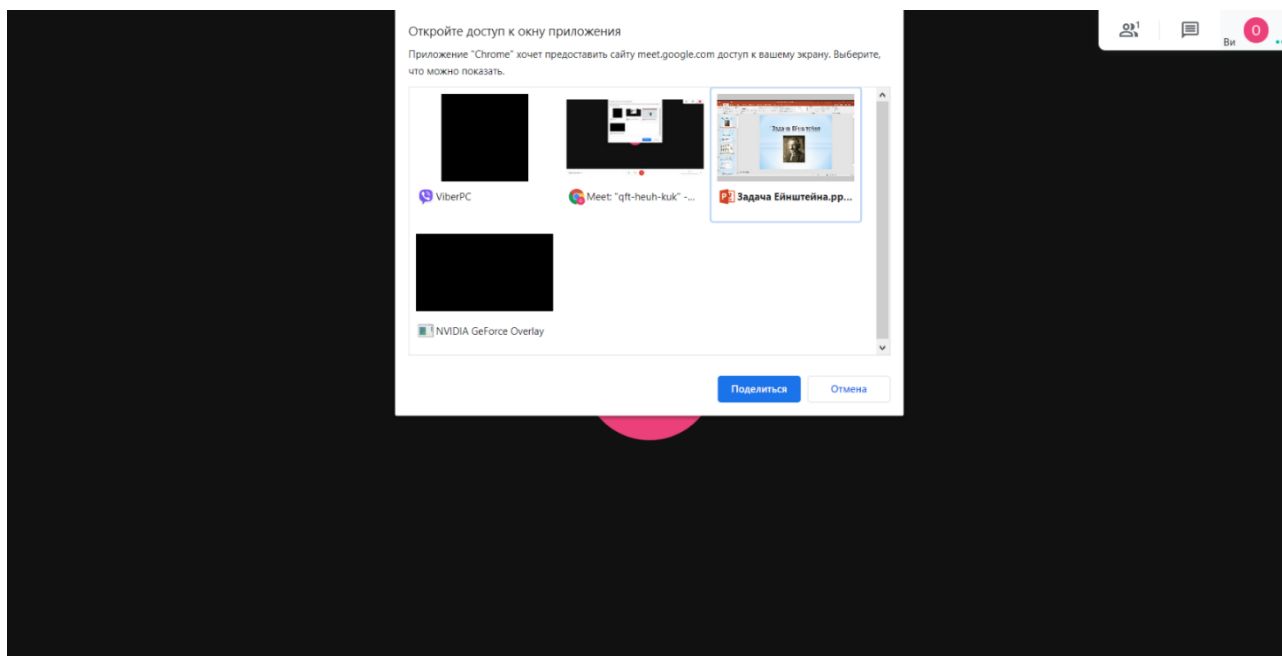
Откройте доступ к окну приложения

Приложение "Chrome" хочет предоставить сайту meet.google.com доступ к вашему экрану. Выберите, что можно показать.

ViberPC

Meet: "qft-heuh-kuk" -...

Задача Ейнштейна.pp...

NVIDIA GeForce Overlay

Поделиться

Отмена

1

Ви

О